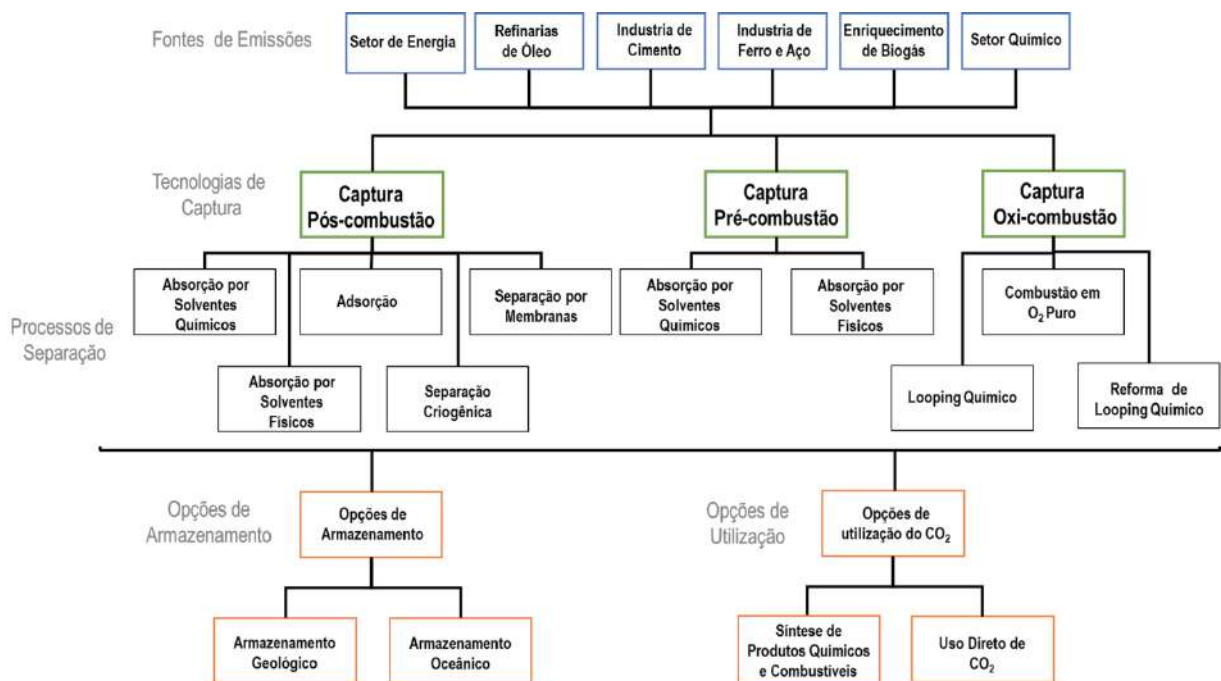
Fontes de Emissões

Setor de Energia

Refinarias de Óleo

Industria de Cimento

Industria de Ferro e Aço

Enriquecimento de Biogás

Setor Químico

Tecnologias de Captura

Captura Pós-combustão

Captura Pré-combustão

Captura Oxi-combustão

Processos de Separação

Absorção por Solventes Químicos

Adsorção

Separação por Membranas

Absorção por Solventes Físicos

Separação Criogênica

Absorção por Solventes Químicos

Absorção por Solventes Físicos

Combustão em $O_2$ Puro

Looping Químico

Reforma de Looping Químico

Opções de Armazenamento

Opções de Armazenamento

Opções de Utilização

Opções de utilização do $CO_2$

Armazenamento Geológico

Armazenamento Oceânico

Síntese de Produtos Químicos e Combustíveis

Uso Direto de $CO_2$